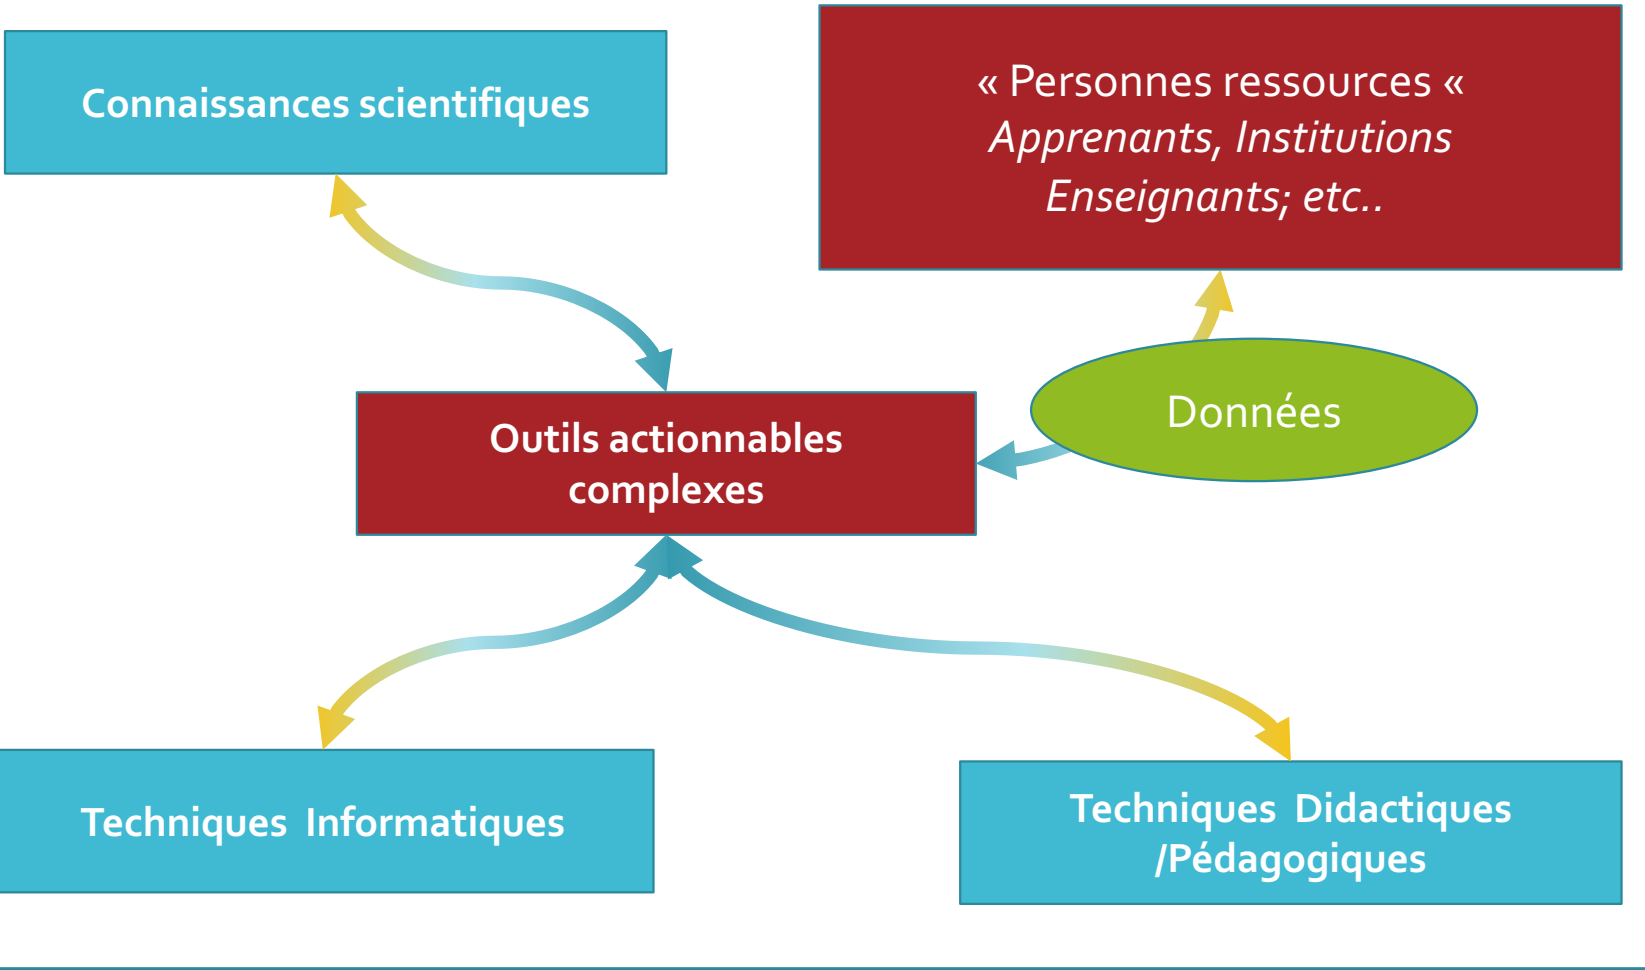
Connaissances scientifiques

« Personnes ressources «
*Apprenants, Institutions Enseignants; etc..*

Outils actionnables complexes

Données

Techniques Informatiques

Techniques Didactiques /Pédagogiques